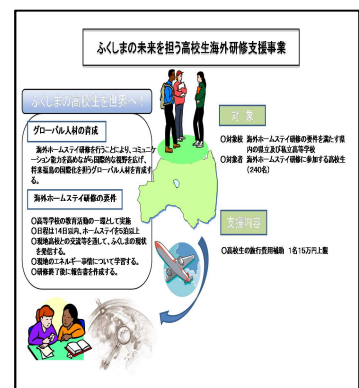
ふくしまの未来を担う高校生海外研修支援事業

ふくしまの高校生を世界へ

グローバル人材の育成

海外ホームステイ研修を行うことにより、コミュニケーション能力を高めながら国際的な視野を広げ、将来福島の国際化を担うグローバル人材を育成する。

海外ホームステイ研修の要件

○高等学校の教育活動の一環として実施
○日程は14日以内、ホームステイを5泊以上
○現地高校との交流等を通して、ふくしまの現状を発信する。
○現地のエネルギー事情について学習する。
○研修終了後に報告書を作成する。

対象

○対象校　海外ホームステイ研修の要件を満たす県内の県立及び私立高等学校
○対象者　海外ホームステイ研修に参加する高校生（240名）

支援内容

○高校生の旅行費用補助　1名15万円上限